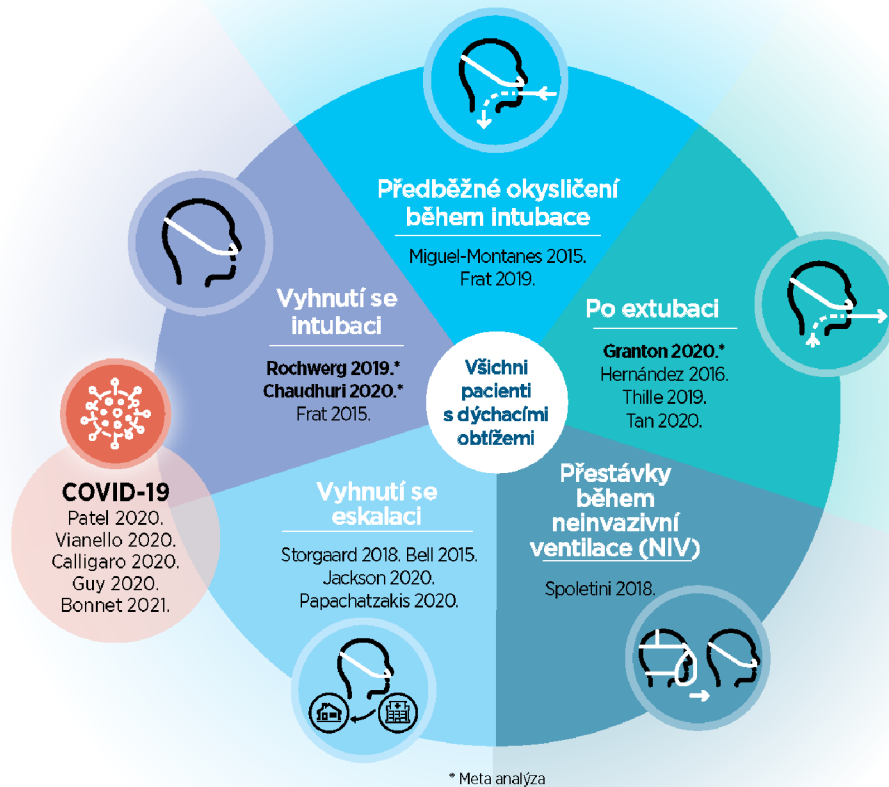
Předběžné okysličení během intubace

Miguel-Montanes 2015.
Frat 2019.

Po extubaci

Granton 2020.*
Hernández 2016.
Thille 2019.
Tan 2020.

Vyhnutí se intubaci

Rochwerg 2019.*
Chaudhuri 2020.*
Frat 2015.

Všichni pacienti s dýchacími obtížemi

COVID-19

Patel 2020.
Vianello 2020.
Calligaro 2020.
Guy 2020.
Bonnet 2021.

Vyhnutí se eskalaci

Storgaard 2018. Bell 2015.
Jackson 2020.
Papachatzakis 2020.

Přestávky během neinvazivní ventilace (NIV)

Spoletini 2018.

* Meta analýza